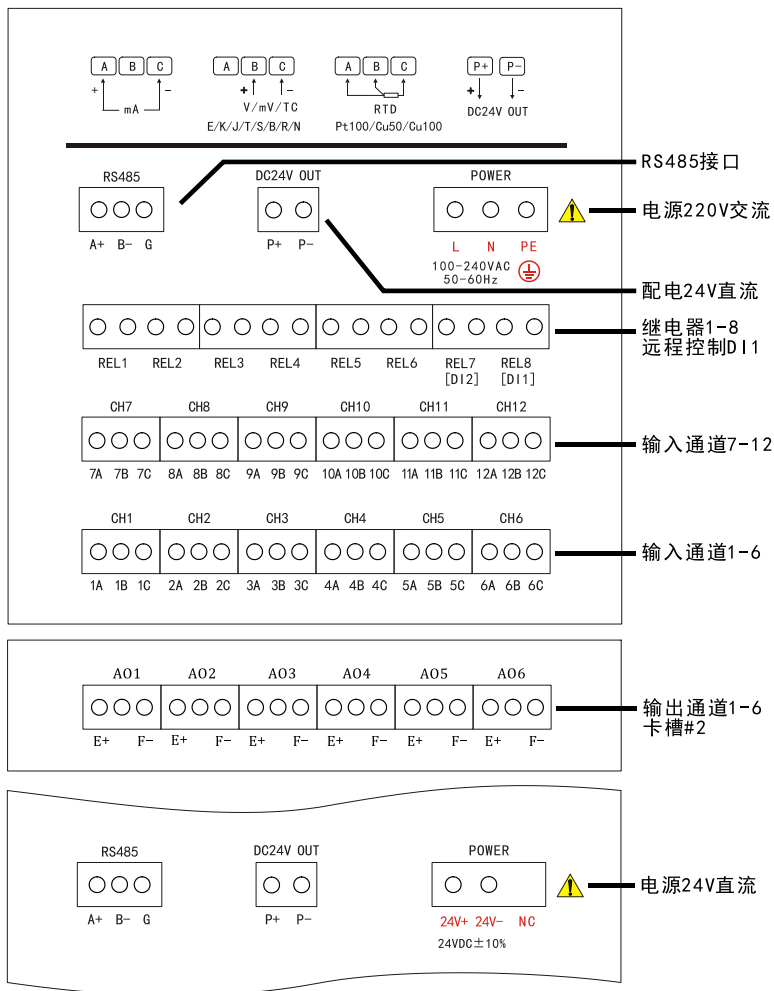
A B C
+ mA −

A B C
+ − V/mV/TC
E/K/J/T/S/B/R/N

A B C
RTD
Pt100/Cu50/Cu100

P+ P−
+ −
DC24V OUT

RS485
A+ B− G

DC24V OUT
P+ P−

POWER
L N PE
100-240VAC
50-60Hz

RS485接口
电源220V交流
配电24V直流

REL1 REL2 REL3 REL4 REL5 REL6 REL7 [DI2] REL8 [DI1]

继电器1-8
远程控制DI1

CH7 CH8 CH9 CH10 CH11 CH12
7A 7B 7C 8A 8B 8C 9A 9B 9C 10A 10B 10C 11A 11B 11C 12A 12B 12C

输入通道7-12

CH1 CH2 CH3 CH4 CH5 CH6
1A 1B 1C 2A 2B 2C 3A 3B 3C 4A 4B 4C 5A 5B 5C 6A 6B 6C

输入通道1-6

AO1 AO2 AO3 AO4 AO5 AO6
E+ F− E+ F− E+ F− E+ F− E+ F− E+ F−

输出通道1-6
卡槽#2

RS485
A+ B− G

DC24V OUT
P+ P−

POWER
24V+ 24V− NC
24VDC±10%

电源24V直流